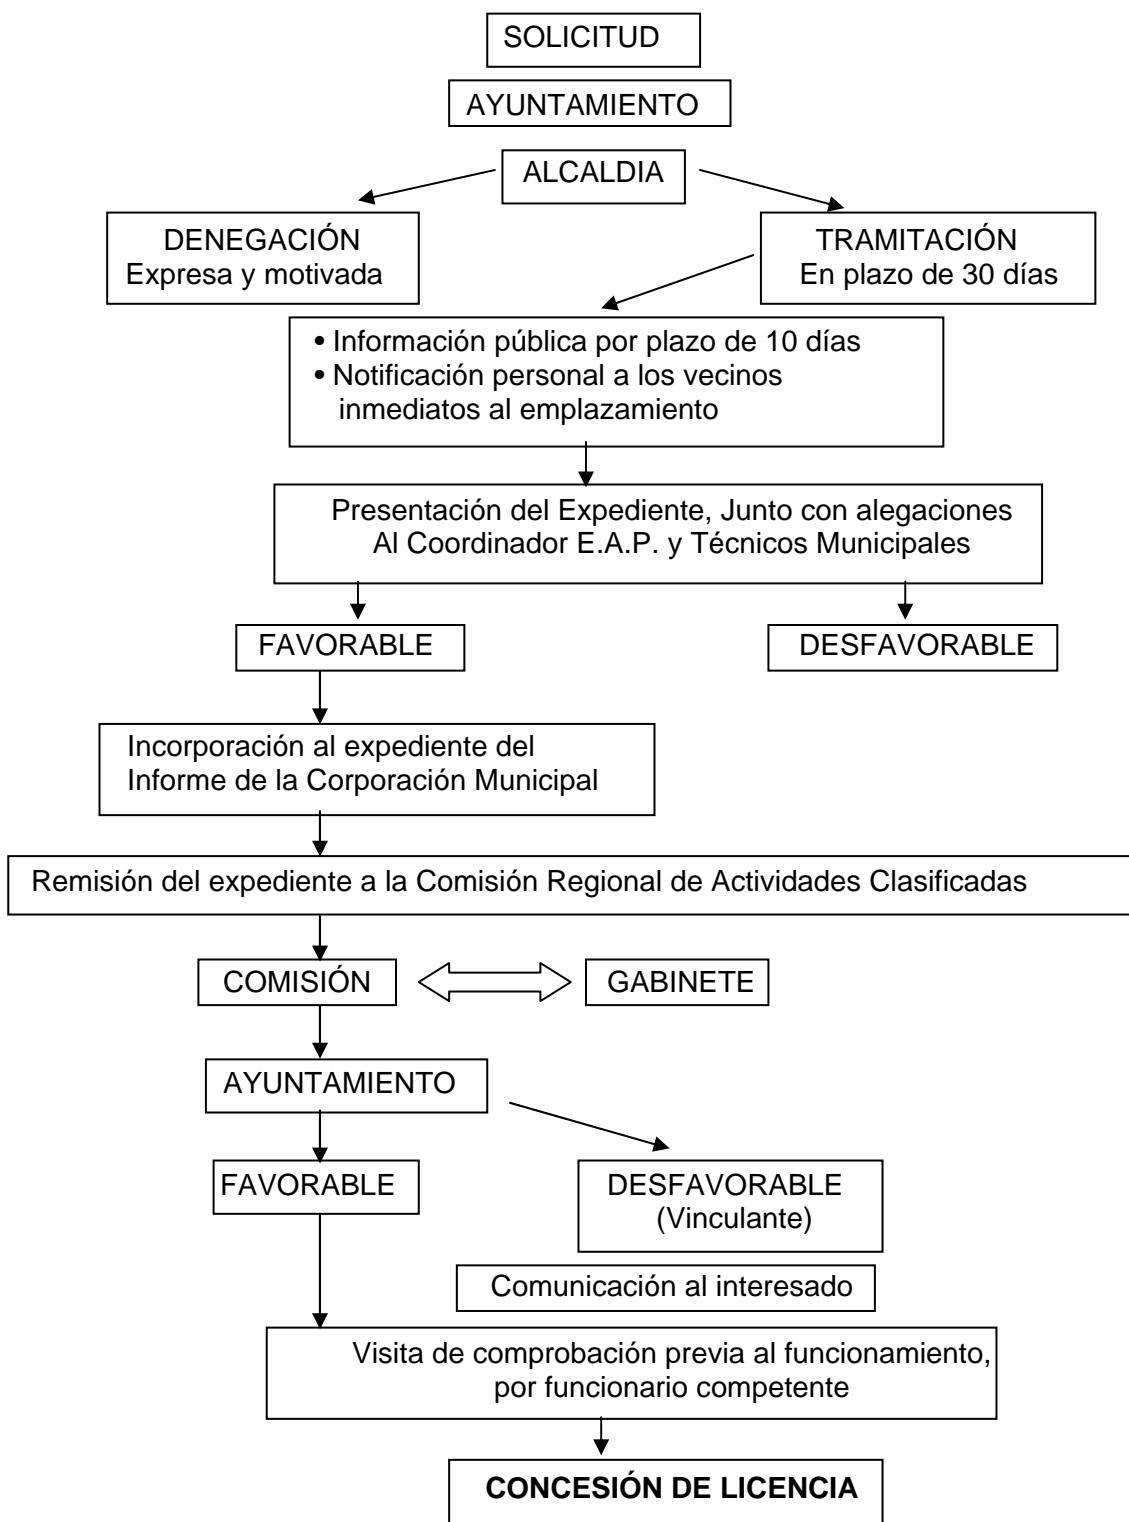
SOLICITUD

AYUNTAMIENTO

ALCALDIA

DENEGACIÓN
Expresa y motivada

TRAMITACIÓN
En plazo de 30 días

• Información pública por plazo de 10 días
• Notificación personal a los vecinos inmediatos al emplazamiento

Presentación del Expediente, Junto con alegaciones Al Coordinador E.A.P. y Técnicos Municipales

FAVORABLE

DESFAVORABLE

Incorporación al expediente del Informe de la Corporación Municipal

Remisión del expediente a la Comisión Regional de Actividades Clasificadas

COMISIÓN

GABINETE

AYUNTAMIENTO

FAVORABLE

DESFAVORABLE
(Vinculante)

Comunicación al interesado

Visita de comprobación previa al funcionamiento, por funcionario competente

**CONCESIÓN DE LICENCIA**